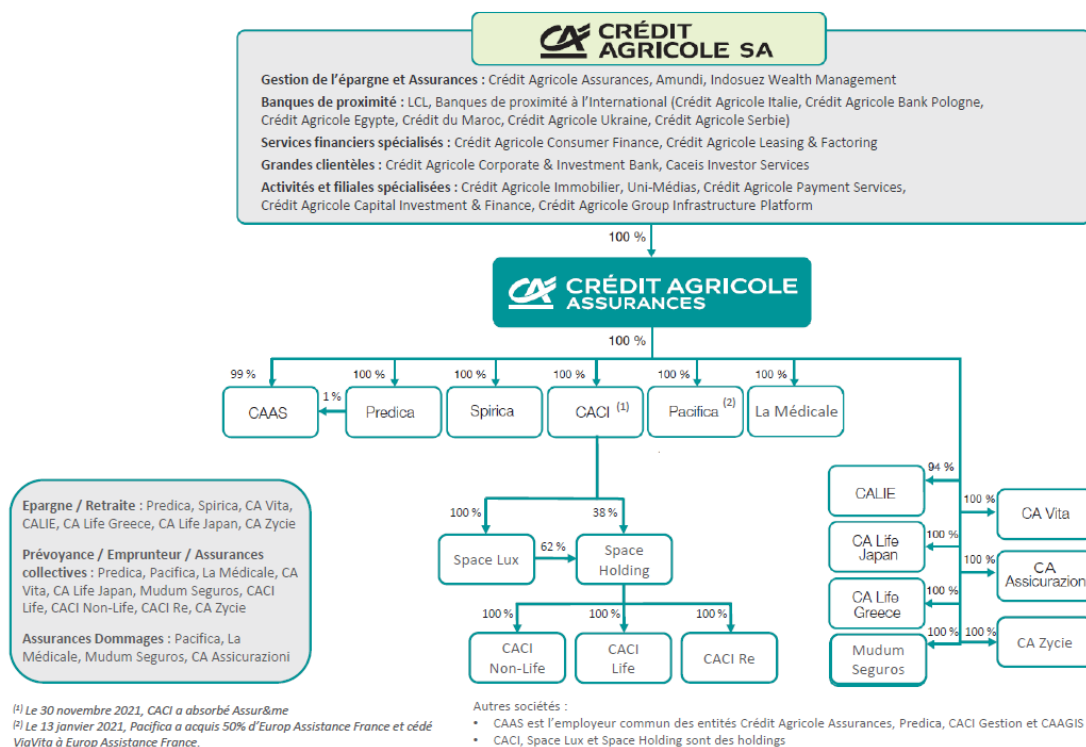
CRÉDIT AGRICOLE SA

Gestion de l'épargne et Assurances : Crédit Agricole Assurances, Amundi, Indosuez Wealth Management
Banques de proximité : LCL, Banques de proximité à l'International (Crédit Agricole Italie, Crédit Agricole Bank Pologne, Crédit Agricole Egypte, Crédit du Maroc, Crédit Agricole Ukraine, Crédit Agricole Serbie)
Services financiers spécialisés : Crédit Agricole Consumer Finance, Crédit Agricole Leasing & Factoring
Grandes clientèles : Crédit Agricole Corporate & Investment Bank, Caceis Investor Services
Activités et filiales spécialisées : Crédit Agricole Immobilier, Uni-Médias, Crédit Agricole Payment Services, Crédit Agricole Capital Investment & Finance, Crédit Agricole Group Infrastructure Platform

100 %

CRÉDIT AGRICOLE ASSURANCES

100 %

99 %
100 %
100 %
100 %
100 %
100 %
1 %

CAAS
Predica
Spirica
CACI (1)
Pacifica (2)
La Médicale

Epargne / Retraite : Predica, Spirica, CA Vita, CALIE, CA Life Greece, CA Life Japan, CA Zycie

Prévoyance / Emprunteur / Assurances collectives : Predica, Pacifica, La Médicale, CA Vita, CA Life Japan, Mudum Seguros, CACI Life, CACI Non-Life, CACI Re, CA Zycie

Assurances Dommages : Pacifica, La Médicale, Mudum Seguros, CA Assicurazioni

100 %
38 %
Space Lux
62 %
Space Holding
100 %
100 %
100 %
CACI Non-Life
CACI Life
CACI Re

94 %
CALIE
100 %
CA Life Japan
100 %
CA Life Greece
100 %
Mudum Seguros
100 %
CA Vita
100 %
CA Assicurazion
100 %
CA Zycie

(1) Le 30 novembre 2021, CACI a absorbé Assur&me
(2) Le 13 janvier 2021, Pacifica a acquis 50% d'Europ Assistance France et cédé ViaVita à Europ Assistance France.

Autres sociétés :
• CAAS est l'employeur commun des entités Crédit Agricole Assurances, Predica, CACI Gestion et CAAGIS
• CACI, Space Lux et Space Holding sont des holdings